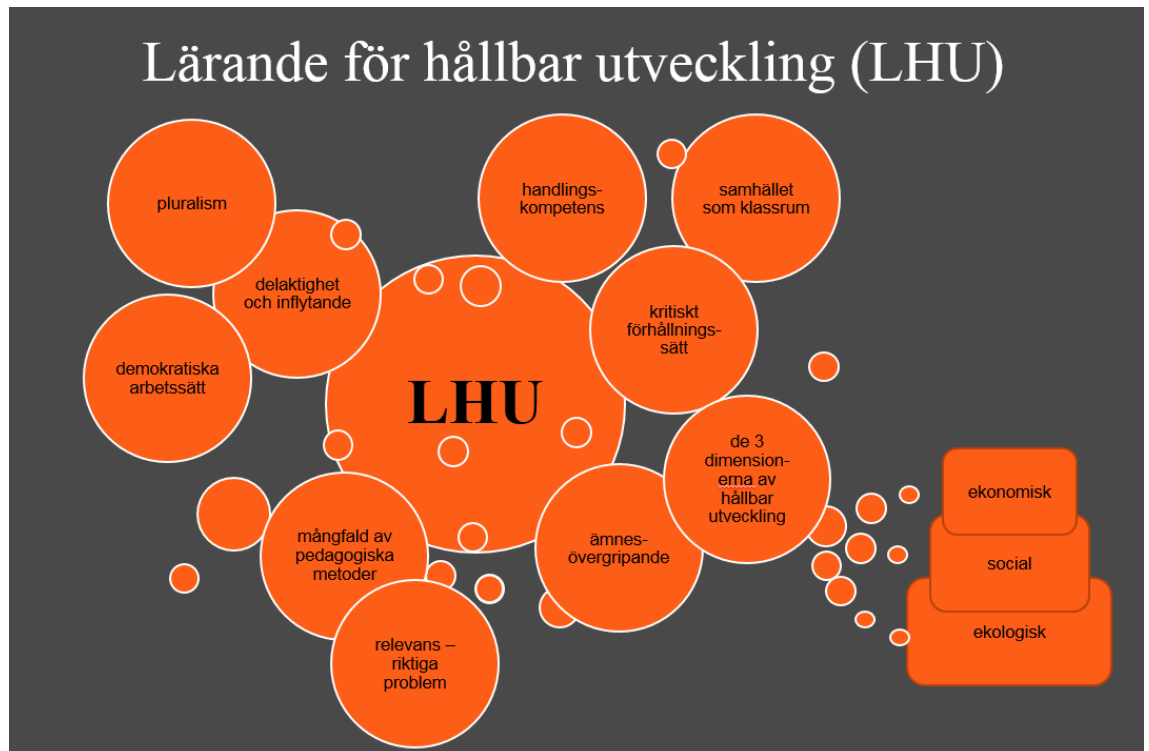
Lärande för hållbar utveckling (LHU)

pluralism

delaktighet och inflytande

demokratiska arbetssätt

handlings-kompetens

samhället som klassrum

kritiskt förhållnings-sätt

LHU

de 3 dimension-erna av hållbar utveckling

ekonomisk

social

ekologisk

mångfald av pedagogiska metoder

relevans – riktiga problem

ämnes-övergripande